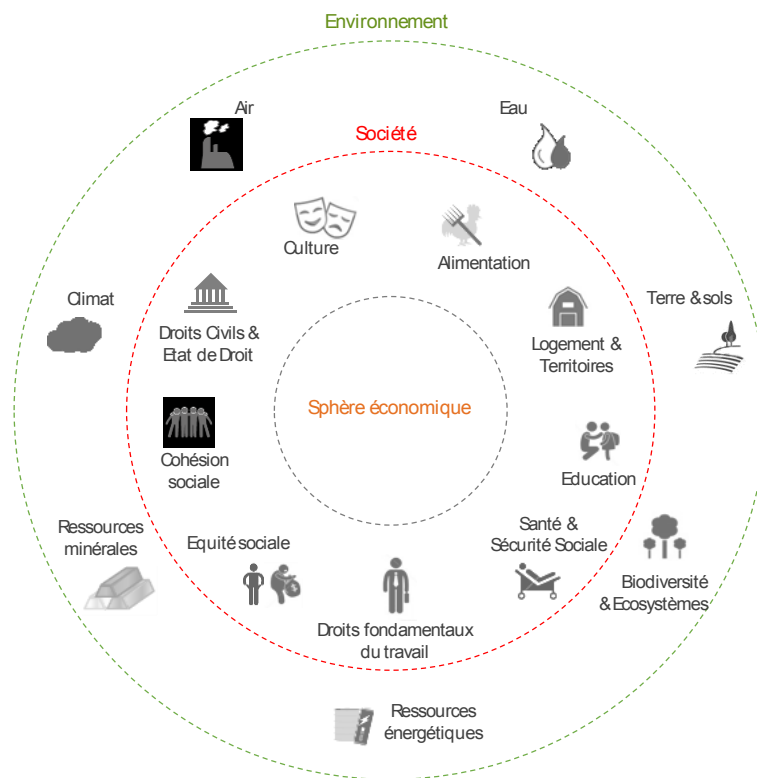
Environnement

Air

Eau

Société

Culture

Alimentation

Terre & sols

Climat

Droits Civils & Etat de Droit

Logement & Territoires

Sphère économique

Cohésion sociale

Education

Ressources minérales

Equité sociale

Santé & Sécurité Sociale

Biodiversité & Ecosystèmes

Droits fondamentaux du travail

Ressources énergétiques